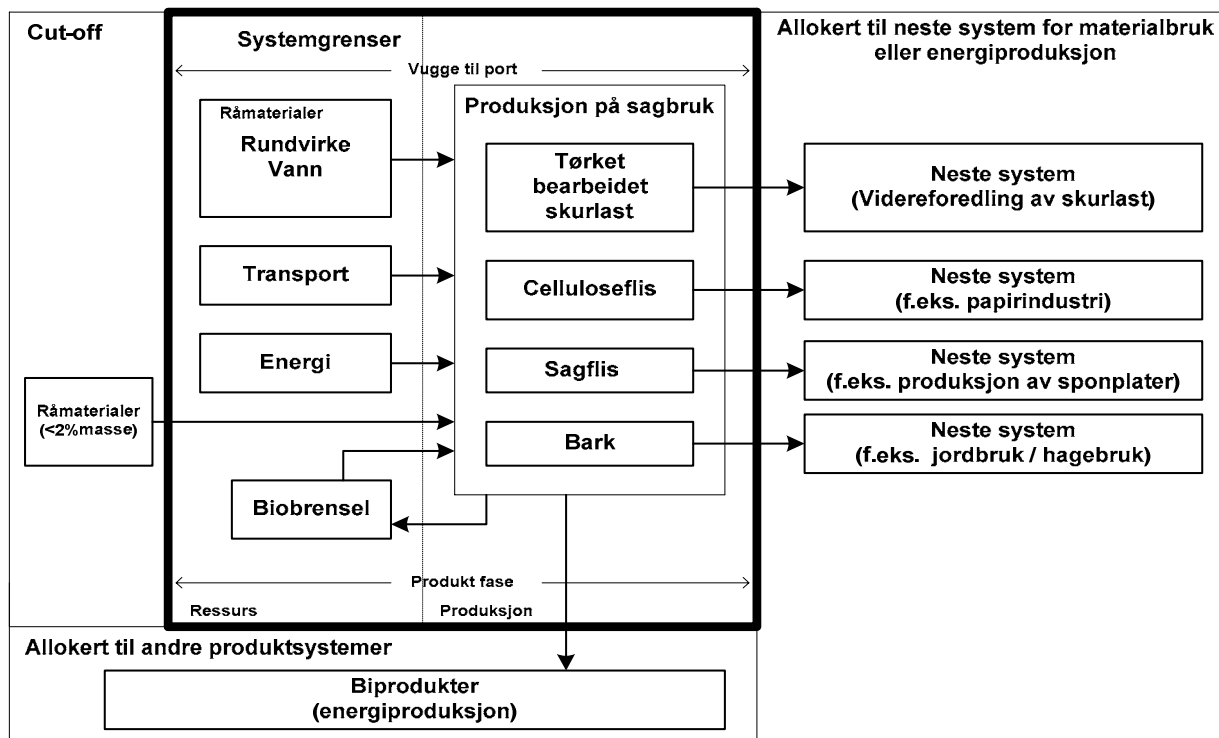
Cut-off

Systemgrenser

Allokert til neste system for materialbruk eller energiproduksjon

Vugge til port

Råmaterialer
Rundvirke
Vann

Produksjon på sagbruk

Tørket bearbeidet skurlast

Neste system
(Videreforedling av skurlast)

Transport

Celluloseflis

Neste system
(f.eks. papirindustri)

Energi

Sagflis

Neste system
(f.eks. produksjon av sponplater)

Råmaterialer
(<2%masse)

Bark

Neste system
(f.eks. jordbruk / hagebruk)

Biobrensel

Produkt fase

Ressurs

Produksjon

Allokert til andre produktsystemer

Biprodukter
(energiproduksjon)